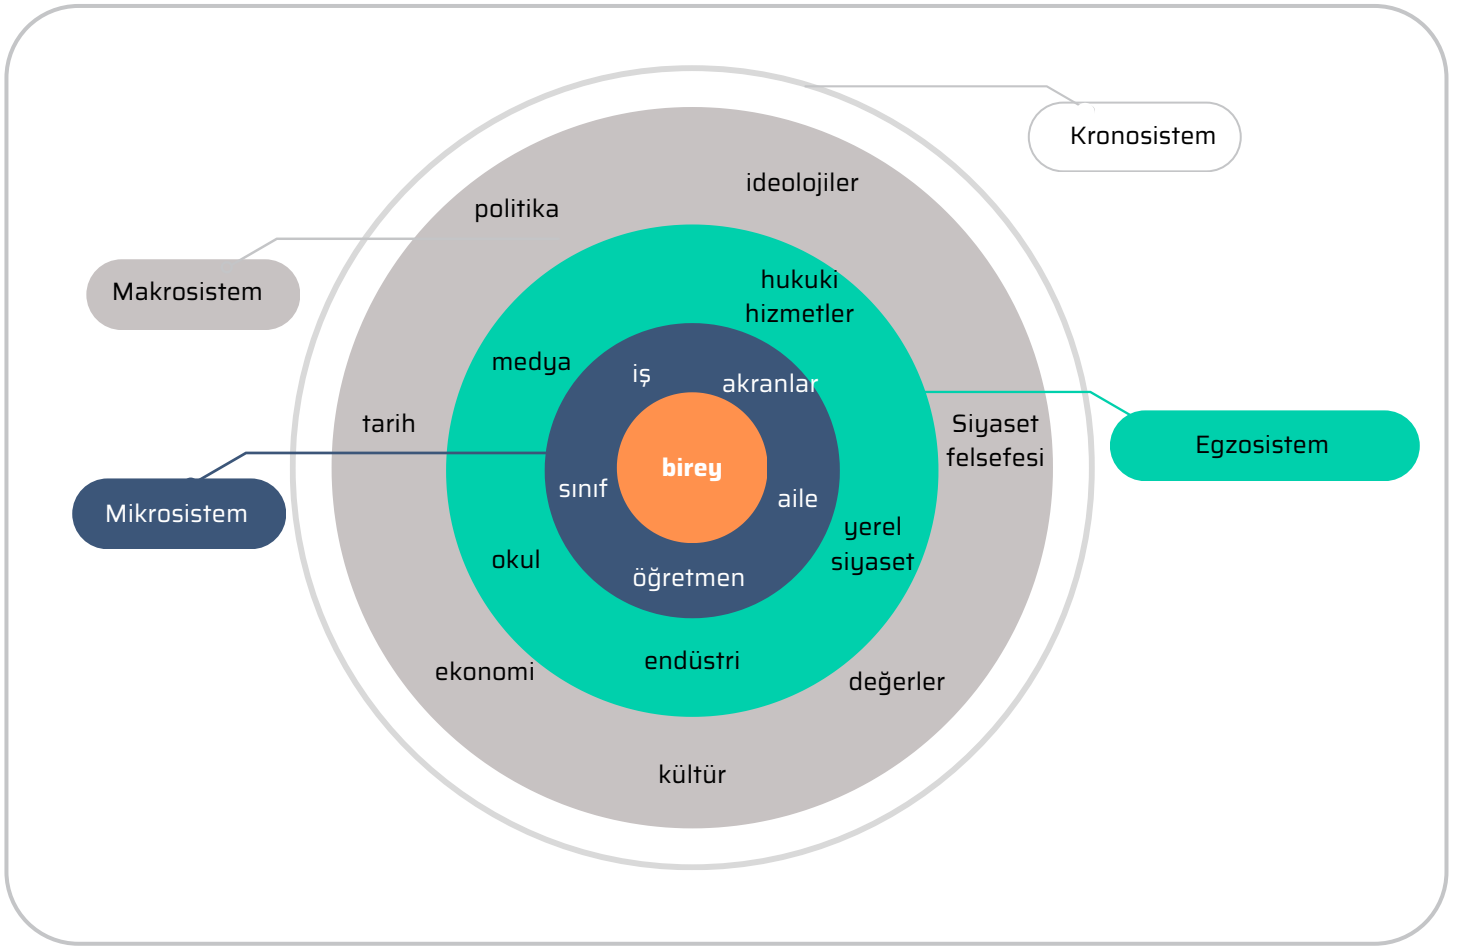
Kronosistem

ideolojiler

politika

Makrosistem

hukuki hizmetler

medya

iş

akranlar

tarih

Siyaset felsefesi

Egzosistem

birey

sınıf

aile

Mikrosistem

yerel siyaset

okul

öğretmen

endüstri

ekonomi

değerler

kültür